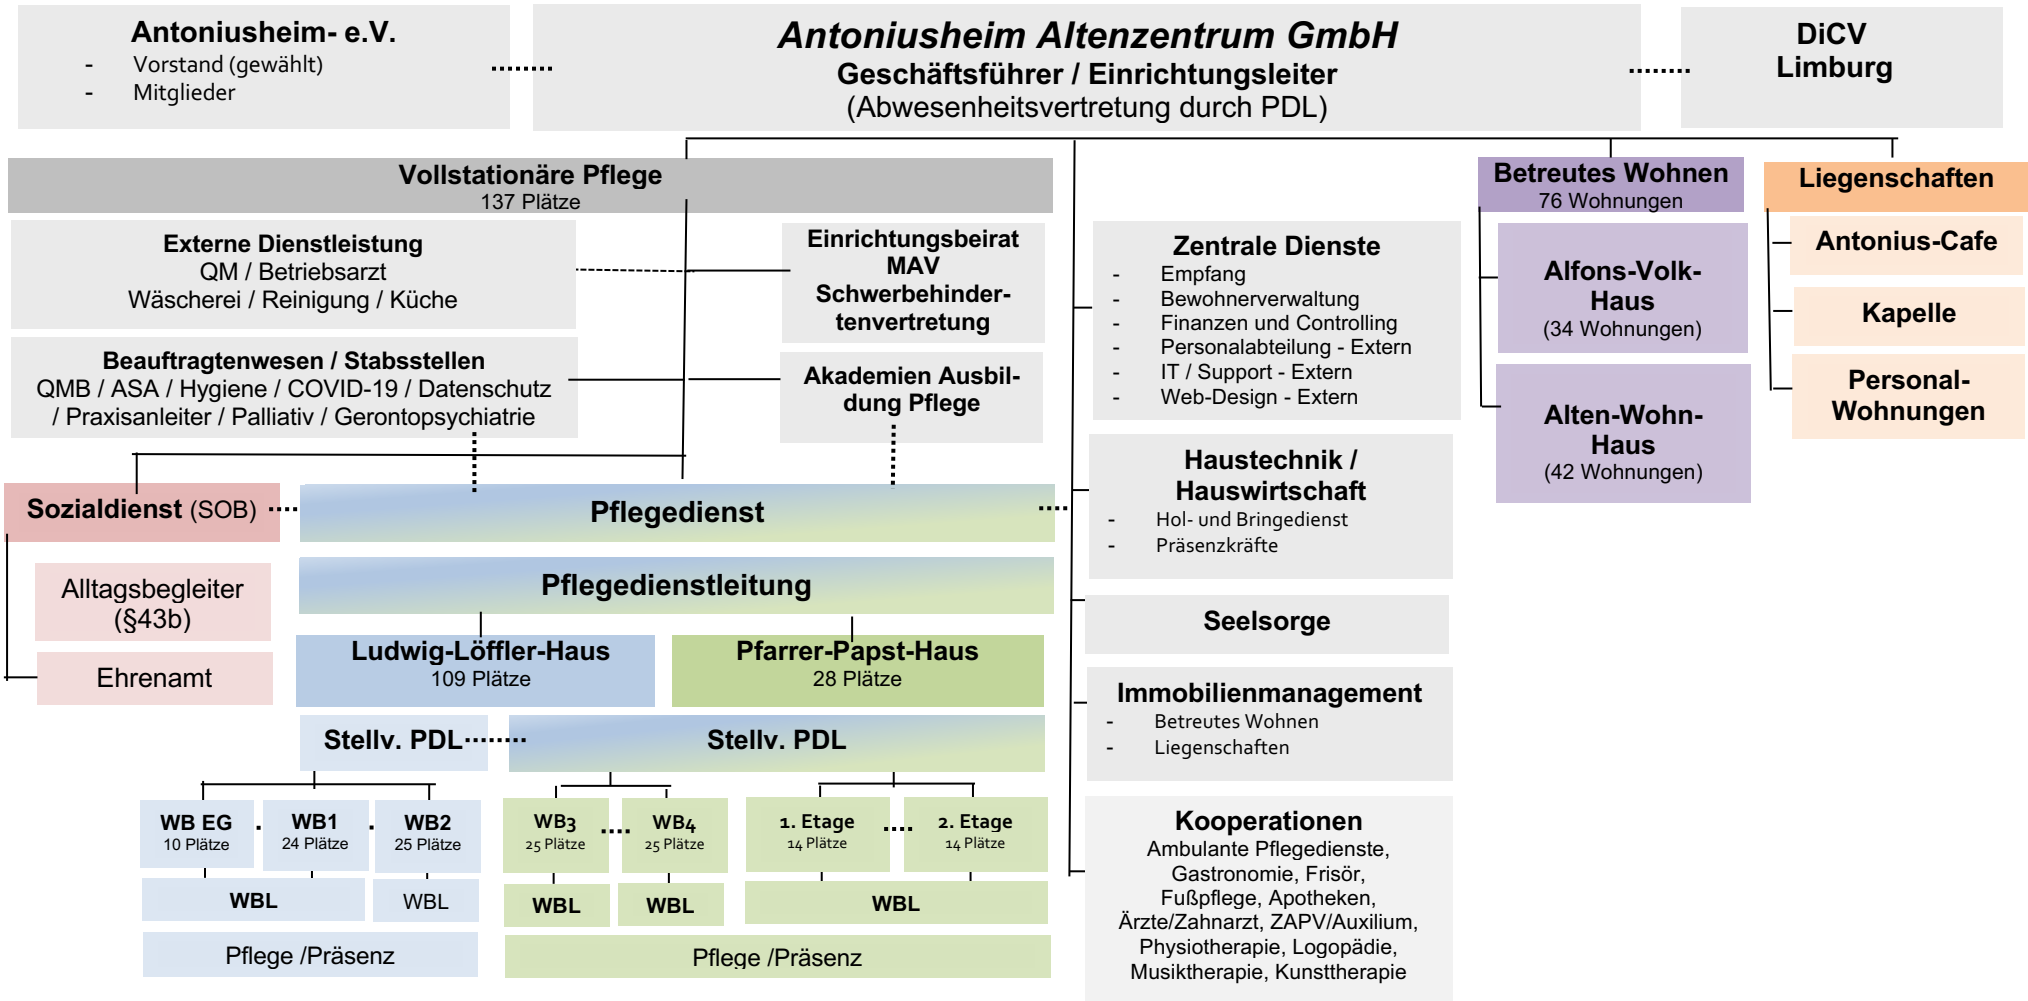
Antoniusheim- e.V.
- Vorstand (gewählt)
- Mitglieder

Antoniusheim Altenzentrum GmbH
Geschäftsführer / Einrichtungsleiter
(Abwesenheitsvertretung durch PDL)

DiCV
Limburg

Vollstationäre Pflege
137 Plätze

Externe Dienstleistung
QM / Betriebsarzt
Wäscherei / Reinigung / Küche

Einrichtungsbeirat
MAV
Schwerbehindertenvertretung

Beauftragtenwesen / Stabsstellen
QMB / ASA / Hygiene / COVID-19 / Datenschutz / Praxisanleiter / Palliativ / Gerontopsychiatrie

Akademien Ausbildung Pflege

Sozialdienst (SOB)

Pflegedienst

Alltagsbegleiter (§43b)

Ehrenamt

Pflegedienstleitung

Ludwig-Löffler-Haus
109 Plätze

Pfarrer-Papst-Haus
28 Plätze

Stellv. PDL

Stellv. PDL

WB EG
10 Plätze

WB1
24 Plätze

WB2
25 Plätze

WB3
25 Plätze

WB4
25 Plätze

1. Etage
14 Plätze

2. Etage
14 Plätze

WBL

WBL

WBL

WBL

WBL

Pflege /Präsenz

Pflege /Präsenz

Zentrale Dienste
- Empfang
- Bewohnerverwaltung
- Finanzen und Controlling
- Personalabteilung - Extern
- IT / Support - Extern
- Web-Design - Extern

Haustechnik / Hauswirtschaft
- Hol- und Bringedienst
- Präsenzkräfte

Seelsorge

Immobilienmanagement
- Betreutes Wohnen
- Liegenschaften

Kooperationen
Ambulante Pflegedienste, Gastronomie, Frisör, Fußpflege, Apotheken, Ärzte/Zahnarzt, ZAPV/Auxilium, Physiotherapie, Logopädie, Musiktherapie, Kunsttherapie

Betreutes Wohnen
76 Wohnungen

Alfons-Volk-Haus
(34 Wohnungen)

Alten-Wohn-Haus
(42 Wohnungen)

Liegenschaften

Antonius-Cafe

Kapelle

Personal-Wohnungen